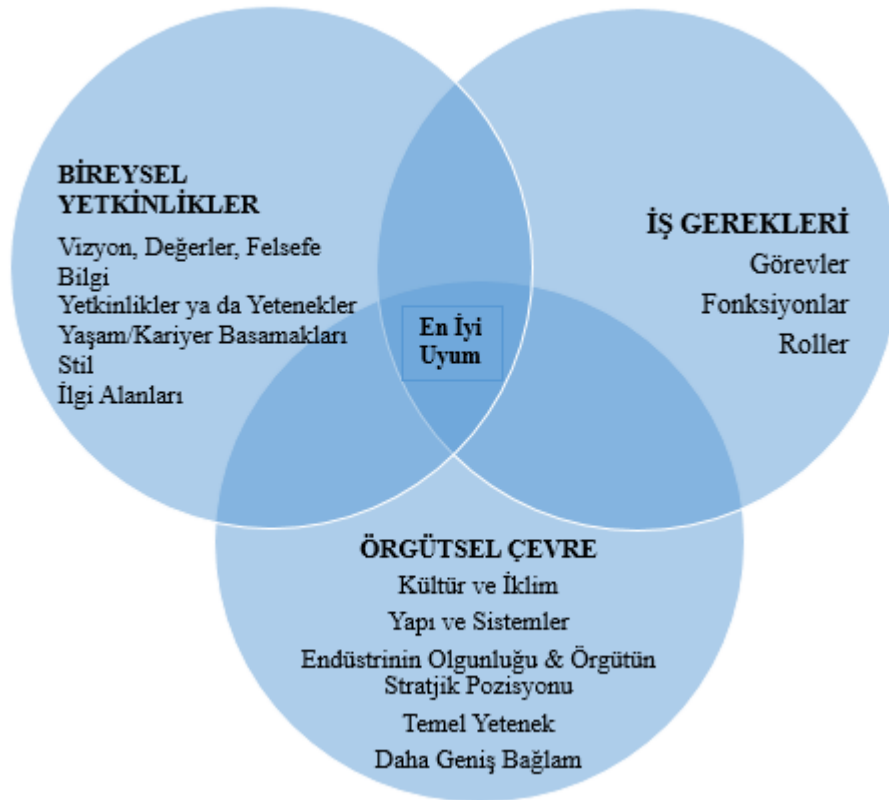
BİREYSEL YETKİNLİKLER
Vizyon, Değerler, Felsefe
Bilgi
Yetkinlikler ya da Yetenekler
Yaşam/Kariyer Basamakları
Stil
İlgi Alanları

İŞ GEREKLERİ
Görevler
Fonksiyonlar
Roller

En İyi Uyum

ÖRGÜTSEL ÇEVRE
Kültür ve İklim
Yapı ve Sistemler
Endüstrinin Olgunluğu & Örgütün Stratjik Pozisyonu
Temel Yetenek
Daha Geniş Bağlam